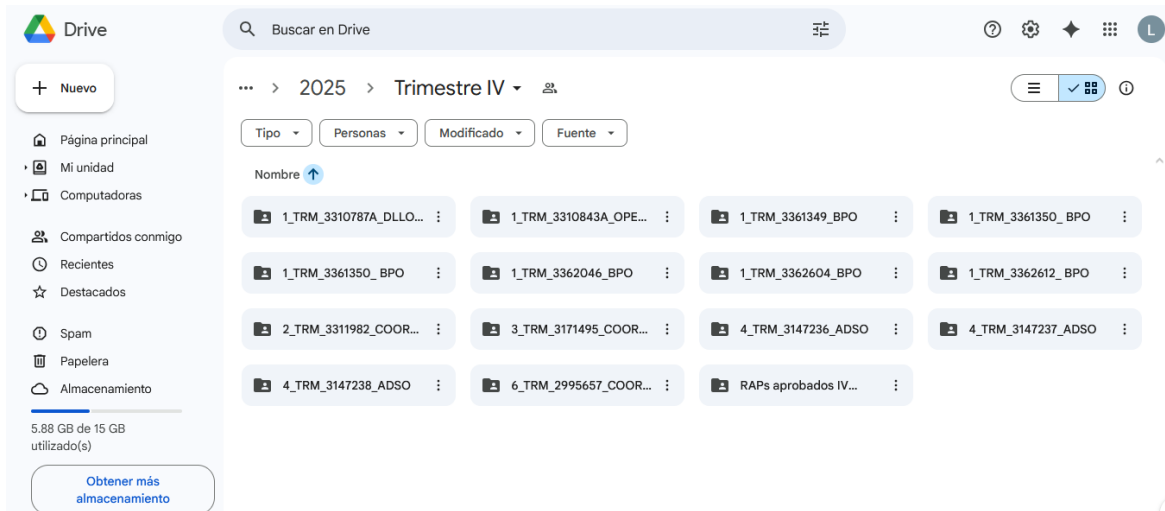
Drive

Buscar en Drive

L

Nuevo

Página principal
Mi unidad
Computadoras

Compartidos conmigo
Recientes
Destacados

Spam
Papelera
Almacenamiento

5.88 GB de 15 GB utilizado(s)

Obtener más almacenamiento

... > 2025 > Trimestre IV

Tipo
Personas
Modificado
Fuente

Nombre

1_TRM_3310787A_DLLO...
1_TRM_3310843A_OPE...
1_TRM_3361349_BPO
1_TRM_3361350_ BPO
1_TRM_3361350_ BPO
1_TRM_3362046_BPO
1_TRM_3362604_BPO
1_TRM_3362612_ BPO
2_TRM_3311982_COOR...
3_TRM_3171495_COOR...
4_TRM_3147236_ADSO
4_TRM_3147237_ADSO
4_TRM_3147238_ADSO
6_TRM_2995657_COOR...
RAPs aprobados IV...